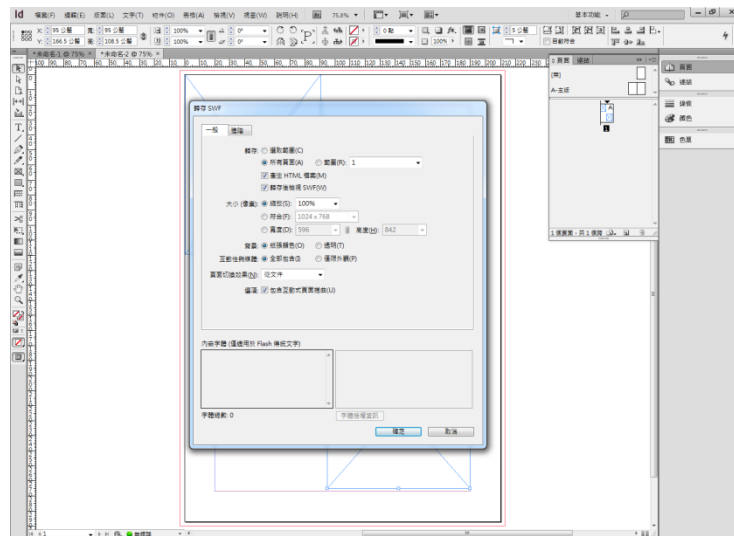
Id 檔案(F) 編輯(E) 版面(L) 文字(T) 物件(O) 表格(A) 檢視(V) 視窗(W) 說明(H) 75.8% 基本功能

X: 95 公釐 Y: 166.5 公釐 寬: 95 公釐 高: 108.5 公釐 100% 100% 0° 0° 0 點 100% 5 公釐 自動符合

*未命名-1 @ 75% × *未命名-2 @ 75% ×

匯存 SWF

一般 進階

輸存: 選取範圍(C)
所有頁面(A) 範圍(R): 1
產生 HTML 檔案(M)
輸存後檢視 SWF(W)

大小 (像素): 縮放(S): 100%
符合(F): 1024 x 768
寬度(D): 596 高度(H): 842

背景: 紙張顏色(O) 透明(T)
互動性與媒體: 全部包含(I) 僅限外觀(P)
頁面切換效果(N): 從文件
選項: 包含互動式頁面捲曲(U)

內嵌字體 (僅適用於 Flash 傳統文字)

字體總數: 0 字體版權資訊(I)

確定 取消

頁面 連結
[無]
A-主版
1
1 個頁面，共 1 個跨頁

頁面
連結
描邊
顏色
色票